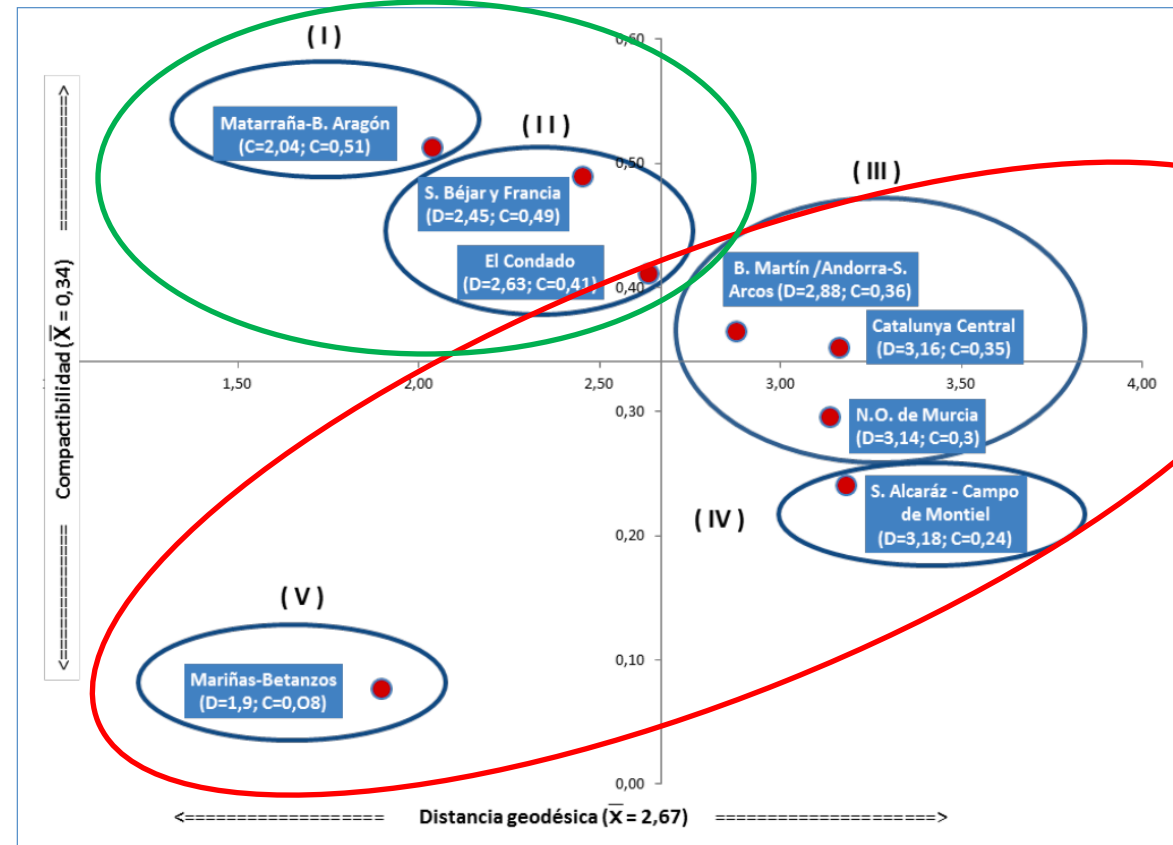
( I )

( I I )

( III )

( IV )

( V )

0,60

0,50

0,40

0,30

0,20

0,10

0,00

1,50

2,00

2,50

3,00

3,50

4,00

Matarraña-B. Aragón (C=2,04; C=0,51)

S. Béjar y Francia (D=2,45; C=0,49)

El Condado (D=2,63; C=0,41)

B. Martín /Andorra-S. Arcos (D=2,88; C=0,36)

Catalunya Central (D=3,16; C=0,35)

N.O. de Murcia (D=3,14; C=0,3)

S. Alcaráz - Campo de Montiel (D=3,18; C=0,24)

Mariñas-Betanzos (D=1,9; C=0,O8)

<============ Compactibilidad ($\overline{X}$ = 0,34) ============>

<================== Distancia geodésica ($\overline{X}$ = 2,67) ===================>